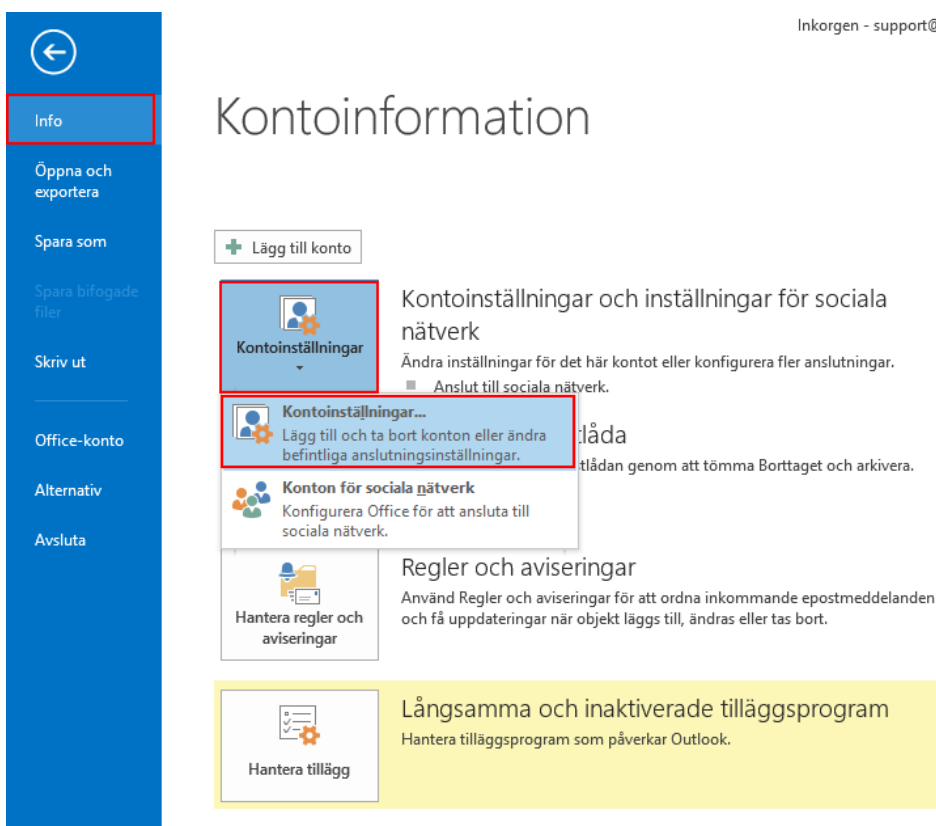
Info

Öppna och exportera

Spara som

Spara bifogade filer

Skriv ut

Office-konto

Alternativ

Avsluta

Inkorgen - support@

Kontoinformation

Lägg till konto

Kontoinställningar

Kontoinställningar och inställningar för sociala nätverk

Ändra inställningar för det här kontot eller konfigurera fler anslutningar.

Anslut till sociala nätverk.

Kontoinställningar...

Lägg till och ta bort konton eller ändra befintliga anslutningsinställningar.

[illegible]tlåda

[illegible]tlådan genom att tömma Borttaget och arkivera.

Konton för sociala nätverk

Konfigurera Office för att ansluta till sociala nätverk.

Hantera regler och aviseringar

Regler och aviseringar

Använd Regler och aviseringar för att ordna inkommande epostmeddelanden och få uppdateringar när objekt läggs till, ändras eller tas bort.

Hantera tillägg

Långsamma och inaktiverade tilläggsprogram

Hantera tilläggsprogram som påverkar Outlook.